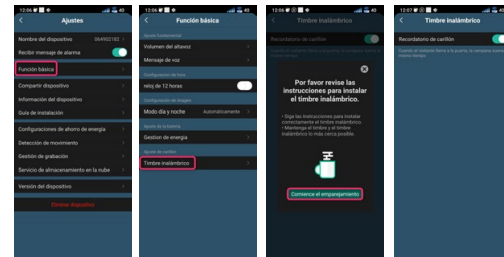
12:06

Ajustes

Nombre del dispositivo 564902182

Recibir mensaje de alarma

Función básica

Compartir dispositivo

Información del dispositivo

Guía de instalación

Configuraciones de ahorro de energía

Detección de movimiento

Gestión de grabación

Servicio de almacenamiento en la nube

Versión del dispositivo

Eliminar dispositivo

12:06

Función básica

Ajuste fundamental

Volumen del altavoz

Mensaje de voz

Configuración de hora

reloj de 12 horas

Configuración de imagen

Modo día y noche Automáticamente

Ajuste de la batería

Gestión de energía

Ajuste de carillón

Timbre inalámbrico

12:06

Timbre inalámbrico

Recordatorio de carillón

Por favor revise las instrucciones para instalar el timbre inalámbrico.

• Siga las instrucciones para instalar correctamente el timbre inalámbrico.
• Mantenga el timbre y el timbre inalámbrico lo más cerca posible.

Comience el emparejamiento

12:07

Timbre inalámbrico

Recordatorio de carillón

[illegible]